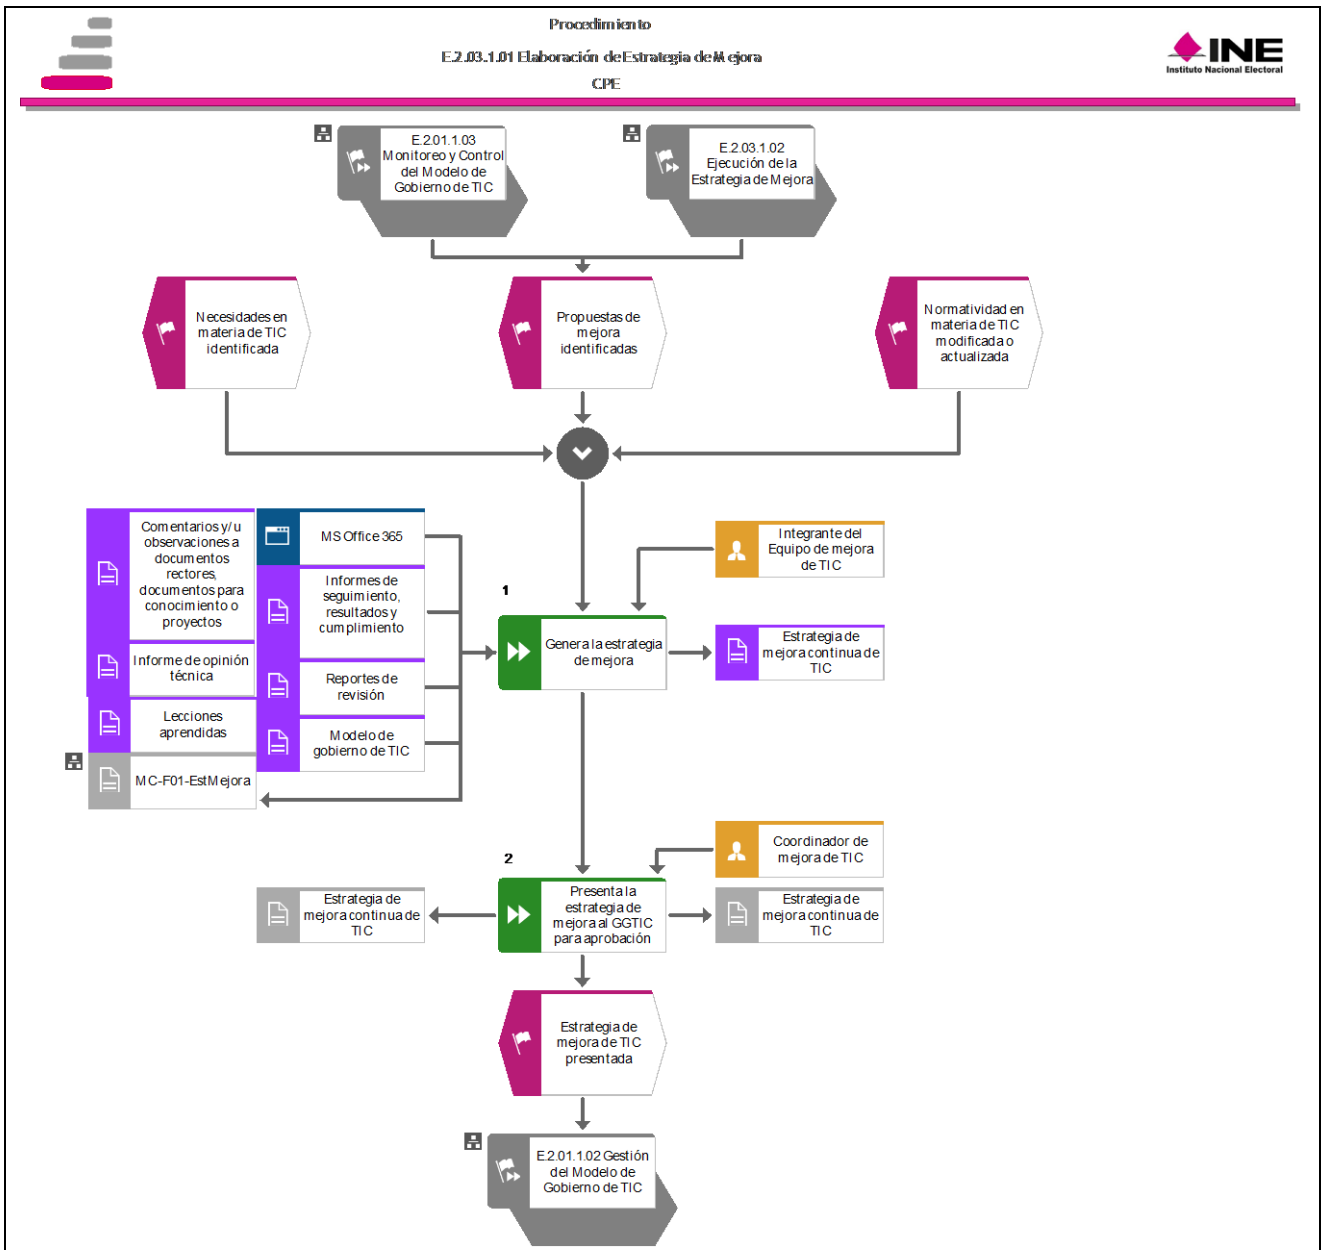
Procedimiento

E.2.03.1.01 Elaboración de Estrategia de Mejora

CPE

INE
Instituto Nacional Electoral

E.2.01.1.03 Monitoreo y Control del Modelo de Gobierno de TIC

E.2.03.1.02 Ejecución de la Estrategia de Mejora

Necesidades en materia de TIC identificada

Propuestas de mejora identificadas

Normatividad en materia de TIC modificada o actualizada

Comentarios y/u observaciones a documentos rectores, documentos para conocimiento o proyectos

Informe de opinión técnica

Lecciones aprendidas

MC-F01-EstMejora

MS Office 365

Informes de seguimiento, resultados y cumplimiento

Reportes de revisión

Modelo de gobierno de TIC

Integrante del Equipo de mejora de TIC

1

Genera la estrategia de mejora

Estrategia de mejora continua de TIC

Coordinador de mejora de TIC

2

Estrategia de mejora continua de TIC

Presenta la estrategia de mejora al GGTIC para aprobación

Estrategia de mejora continua de TIC

Estrategia de mejora de TIC presentada

E.2.01.1.02 Gestión del Modelo de Gobierno de TIC